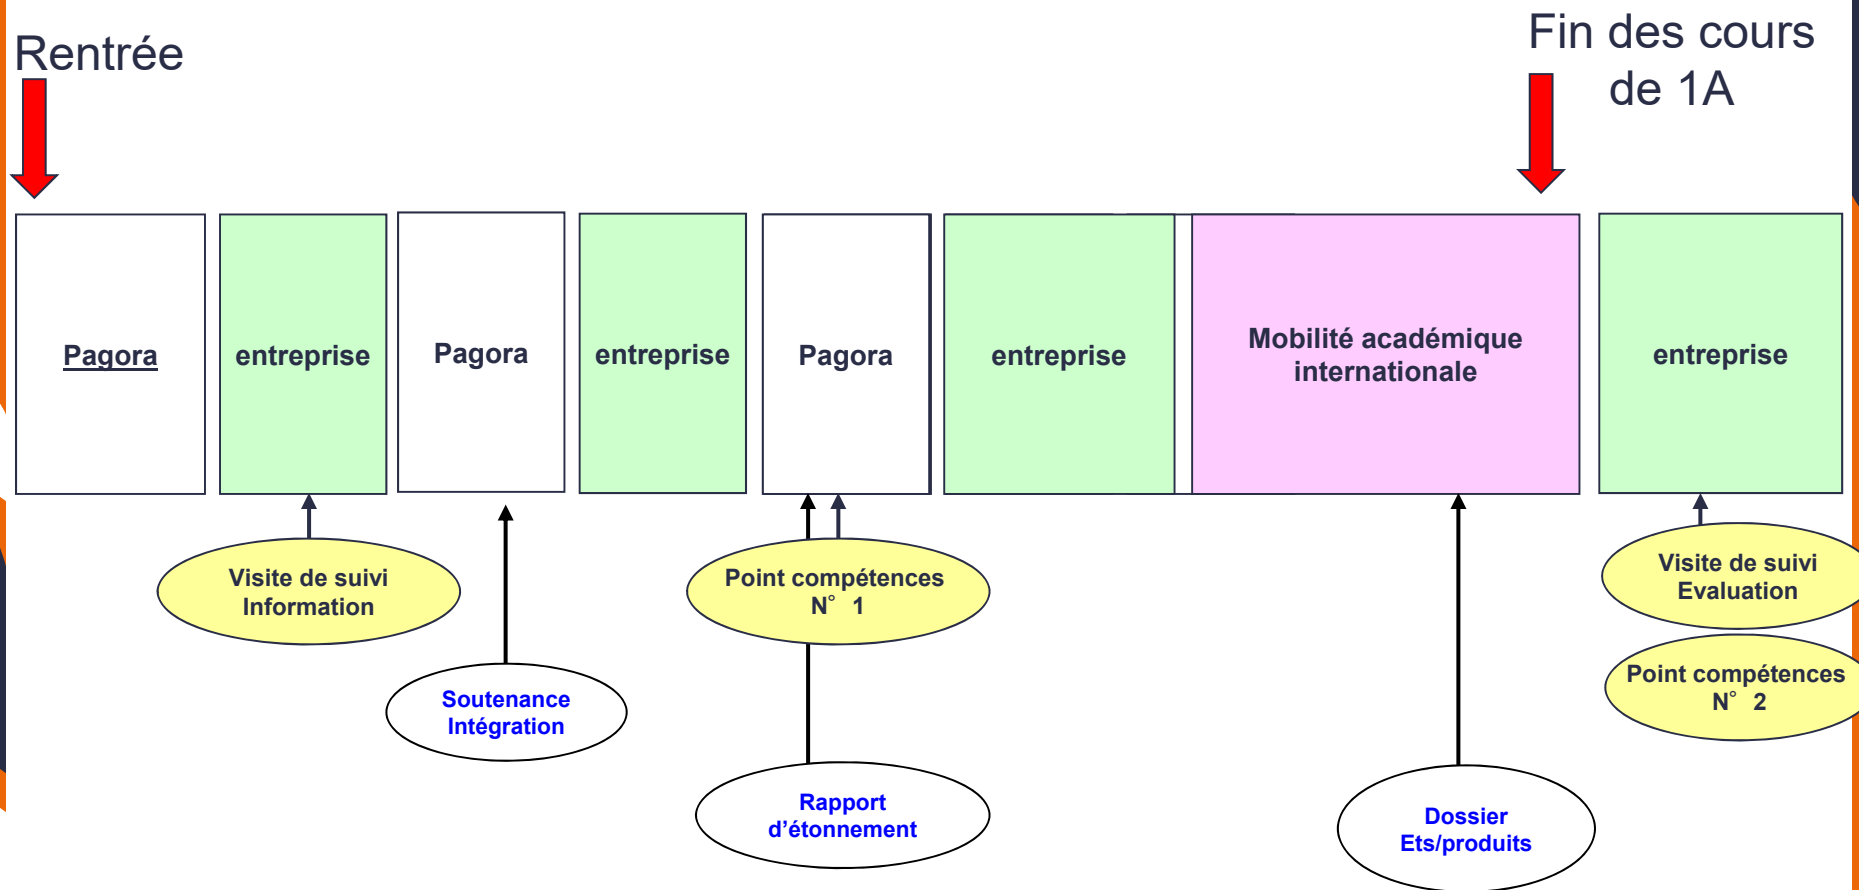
Rentrée

Fin des cours de 1A

Pagora

entreprise

Pagora

entreprise

Pagora

entreprise

Mobilité académique internationale

entreprise

Visite de suivi Information

Soutenance Intégration

Point compétences N° 1

Rapport d'étonnement

Dossier Ets/produits

Visite de suivi Evaluation

Point compétences N° 2